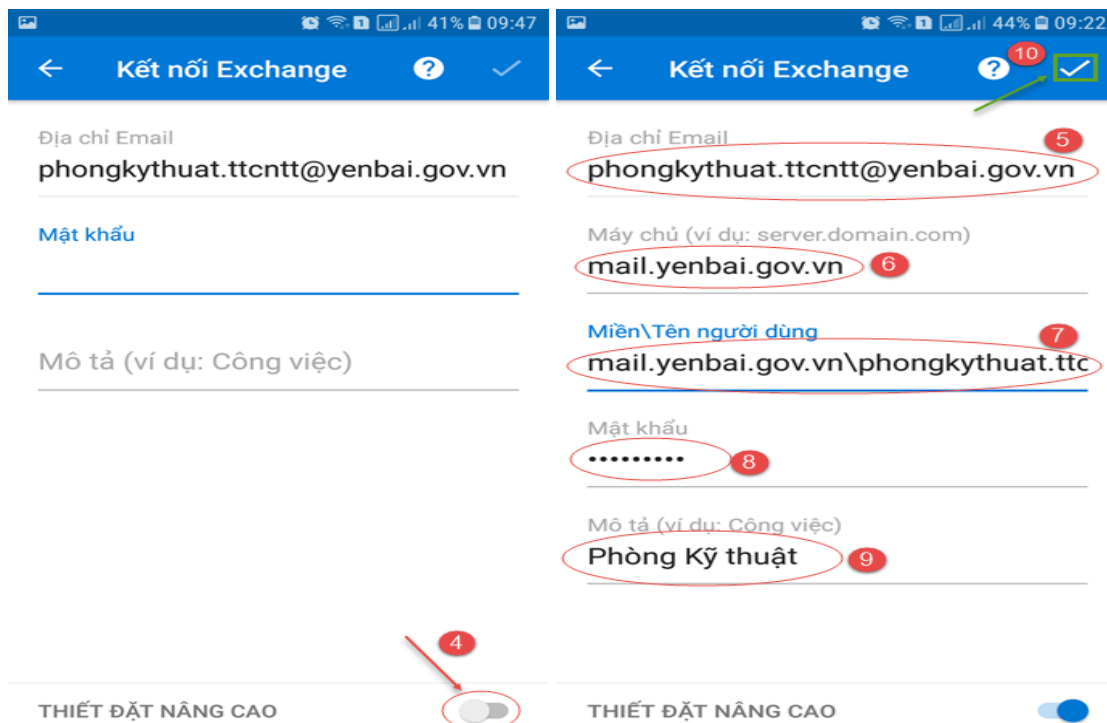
41% 09:47

Kết nối Exchange

?

Địa chỉ Email
phongkythuat.ttcntt@yenbai.gov.vn

Mật khẩu

Mô tả (ví dụ: Công việc)

4

THIẾT ĐẶT NÂNG CAO

44% 09:22

Kết nối Exchange

?

10

Địa chỉ Email
5
phongkythuat.ttcntt@yenbai.gov.vn

Máy chủ (ví dụ: server.domain.com)
mail.yenbai.gov.vn
6

Miền\Tên người dùng
7
mail.yenbai.gov.vn\phongkythuat.ttc

Mật khẩu
•••••••••
8

Mô tả (ví dụ: Công việc)
Phòng Kỹ thuật
9

THIẾT ĐẶT NÂNG CAO